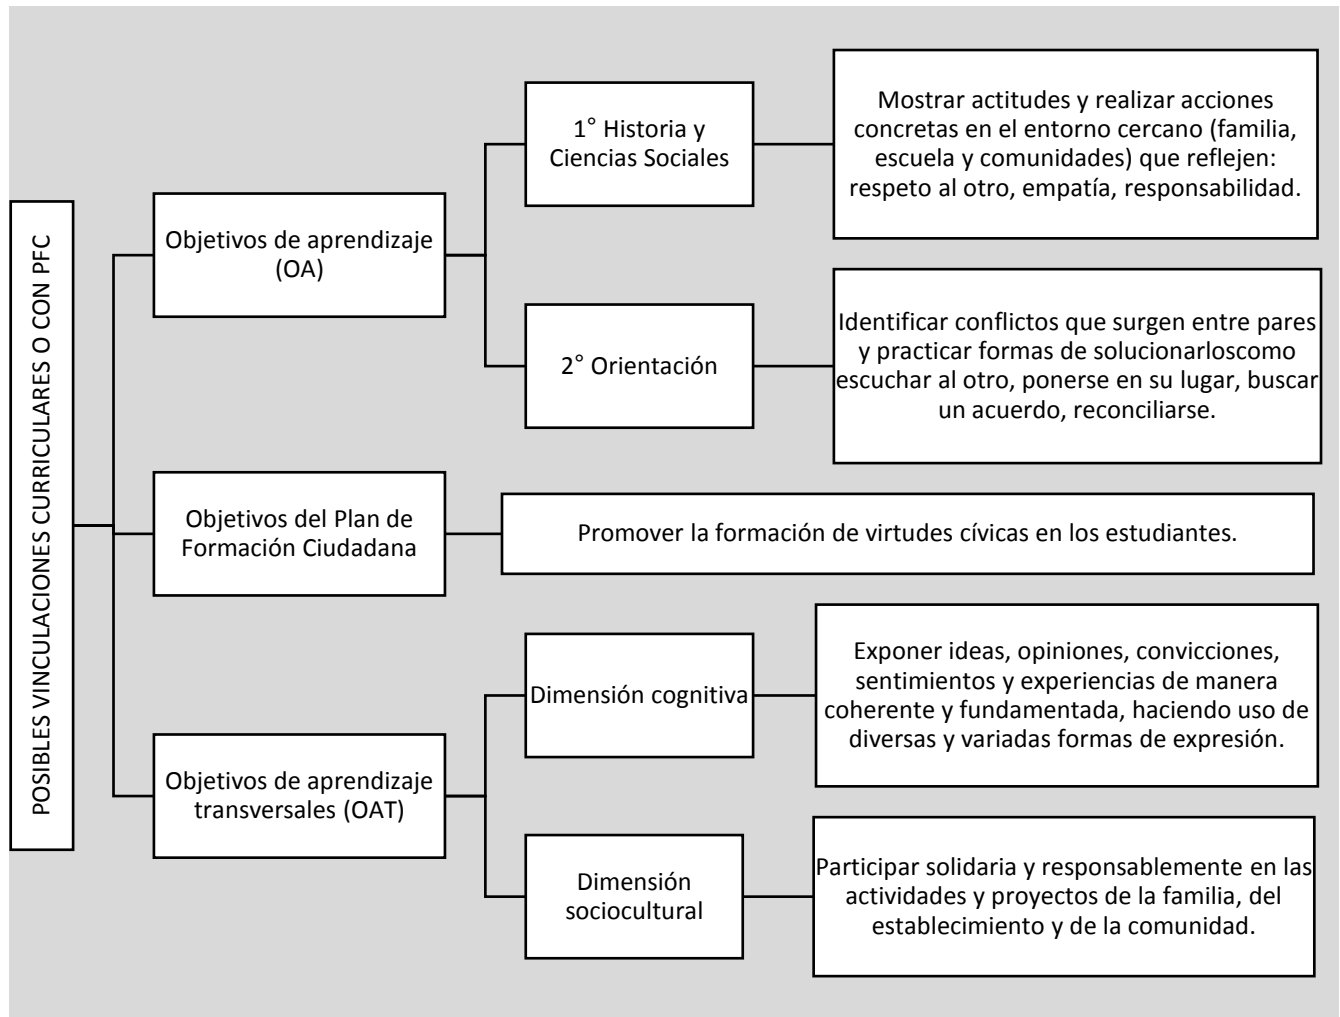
POSIBLES VINCULACIONES CURRICULARES O CON PFC

Objetivos de aprendizaje (OA)

1° Historia y Ciencias Sociales

Mostrar actitudes y realizar acciones concretas en el entorno cercano (familia, escuela y comunidades) que reflejen: respeto al otro, empatía, responsabilidad.

2° Orientación

Identificar conflictos que surgen entre pares y practicar formas de solucionarloscomo escuchar al otro, ponerse en su lugar, buscar un acuerdo, reconciliarse.

Objetivos del Plan de Formación Ciudadana

Promover la formación de virtudes cívicas en los estudiantes.

Objetivos de aprendizaje transversales (OAT)

Dimensión cognitiva

Exponer ideas, opiniones, convicciones, sentimientos y experiencias de manera coherente y fundamentada, haciendo uso de diversas y variadas formas de expresión.

Dimensión sociocultural

Participar solidaria y responsablemente en las actividades y proyectos de la familia, del establecimiento y de la comunidad.